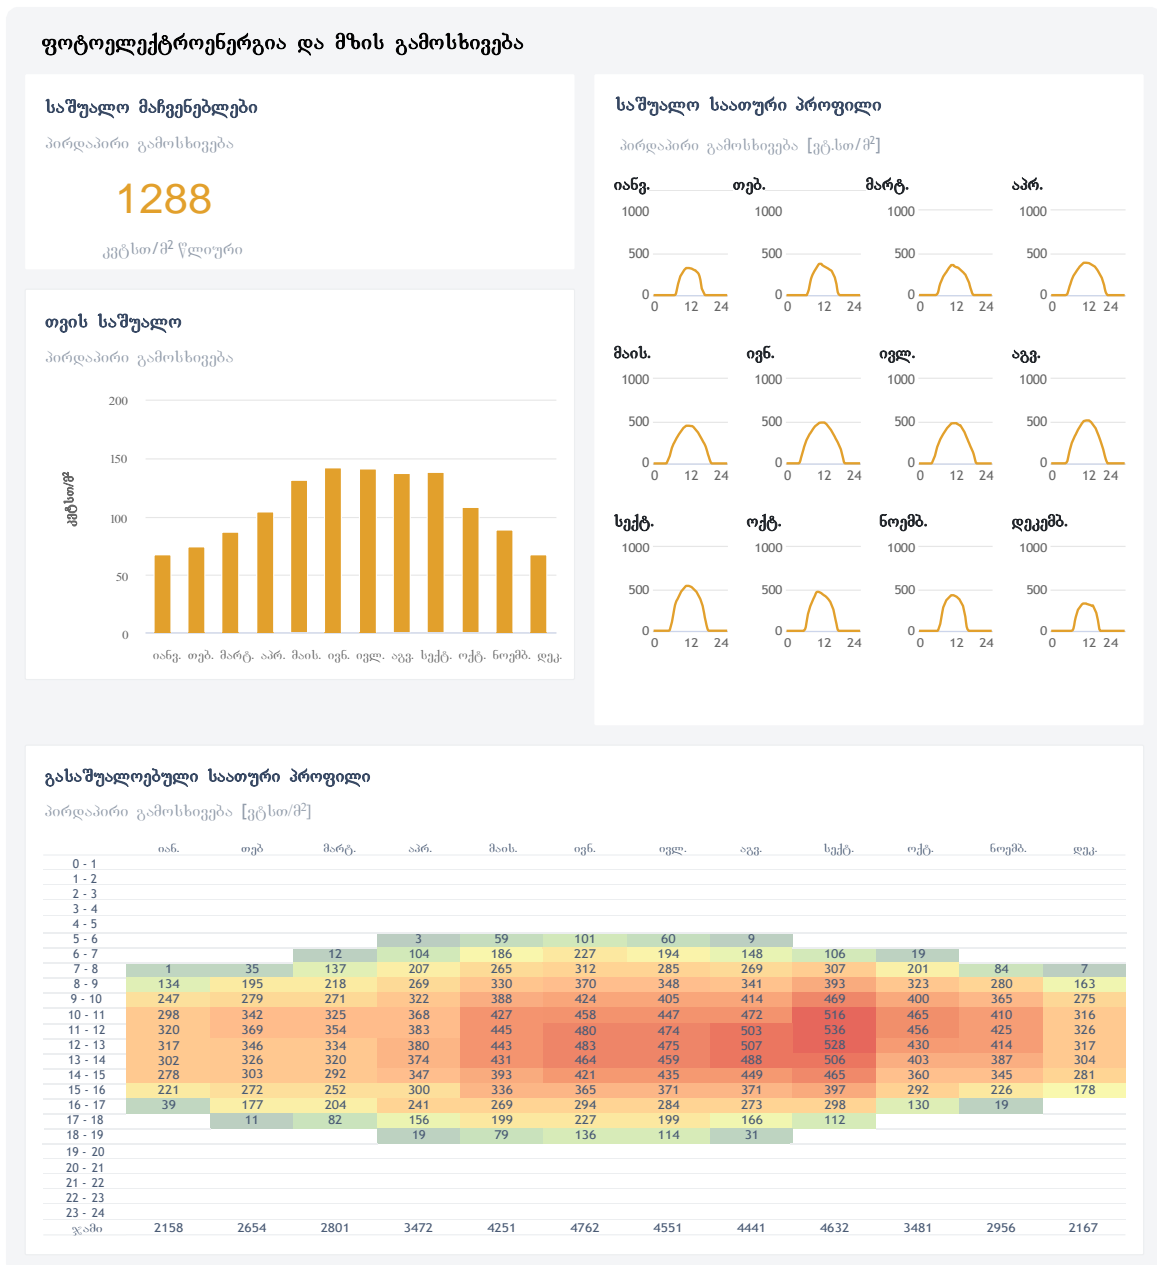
ფოტოელექტროენერგია და მზის გამოსხივება

საშუალო მაჩვენებლები

პირდაპირი გამოსხივება

1288

კვტსთ/მ$^2$ წლიური

თვის საშუალო

პირდაპირი გამოსხივება

200
150
100
50
0

კვტსთ/მ$^2$

იანვ. თებ. მარტ. აპრ. მაის. ივნ. ივლ. აგვ. სექტ. ოქტ. ნოემბ. დეკ.

საშუალო საათური პროფილი

პირდაპირი გამოსხივება [ვტ.სთ/მ$^2$]

იანვ. თებ. მარტ. აპრ.
მაის. ივნ. ივლ. აგვ.
სექტ. ოქტ. ნოემბ. დეკემბ.

1000
500
0
0 12 24

გასაშუალოებული საათური პროფილი

პირდაპირი გამოსხივება [ვტსთ/მ$^2$]

| | იან. | თებ | მარტ. | აპრ. | მაის. | ივნ. | ივლ. | აგვ. | სექტ. | ოქტ. | ნოემბ. | დეკ. |
|---|---|---|---|---|---|---|---|---|---|---|---|---|
| 0 - 1 | | | | | | | | | | | | |
| 1 - 2 | | | | | | | | | | | | |
| 2 - 3 | | | | | | | | | | | | |
| 3 - 4 | | | | | | | | | | | | |
| 4 - 5 | | | | | | | | | | | | |
| 5 - 6 | | | | 3 | 59 | 101 | 60 | 9 | | | | |
| 6 - 7 | | | 12 | 104 | 186 | 227 | 194 | 148 | 106 | 19 | | |
| 7 - 8 | 1 | 35 | 137 | 207 | 265 | 312 | 285 | 269 | 307 | 201 | 84 | 7 |
| 8 - 9 | 134 | 195 | 218 | 269 | 330 | 370 | 348 | 341 | 393 | 323 | 280 | 163 |
| 9 - 10 | 247 | 279 | 271 | 322 | 388 | 424 | 405 | 414 | 469 | 400 | 365 | 275 |
| 10 - 11 | 298 | 342 | 325 | 368 | 427 | 458 | 447 | 472 | 516 | 465 | 410 | 316 |
| 11 - 12 | 320 | 369 | 354 | 383 | 445 | 480 | 474 | 503 | 536 | 456 | 425 | 326 |
| 12 - 13 | 317 | 346 | 334 | 380 | 443 | 483 | 475 | 507 | 528 | 430 | 414 | 317 |
| 13 - 14 | 302 | 326 | 320 | 374 | 431 | 464 | 459 | 488 | 506 | 403 | 387 | 304 |
| 14 - 15 | 278 | 303 | 292 | 347 | 393 | 421 | 435 | 449 | 465 | 360 | 345 | 281 |
| 15 - 16 | 221 | 272 | 252 | 300 | 336 | 365 | 371 | 371 | 397 | 292 | 226 | 178 |
| 16 - 17 | 39 | 177 | 204 | 241 | 269 | 294 | 284 | 273 | 298 | 130 | 19 | |
| 17 - 18 | | 11 | 82 | 156 | 199 | 227 | 199 | 166 | 112 | | | |
| 18 - 19 | | | | 19 | 79 | 136 | 114 | 31 | | | | |
| 19 - 20 | | | | | | | | | | | | |
| 20 - 21 | | | | | | | | | | | | |
| 21 - 22 | | | | | | | | | | | | |
| 22 - 23 | | | | | | | | | | | | |
| 23 - 24 | | | | | | | | | | | | |
| ჯამი | 2158 | 2654 | 2801 | 3472 | 4251 | 4762 | 4551 | 4441 | 4632 | 3481 | 2956 | 2167 |